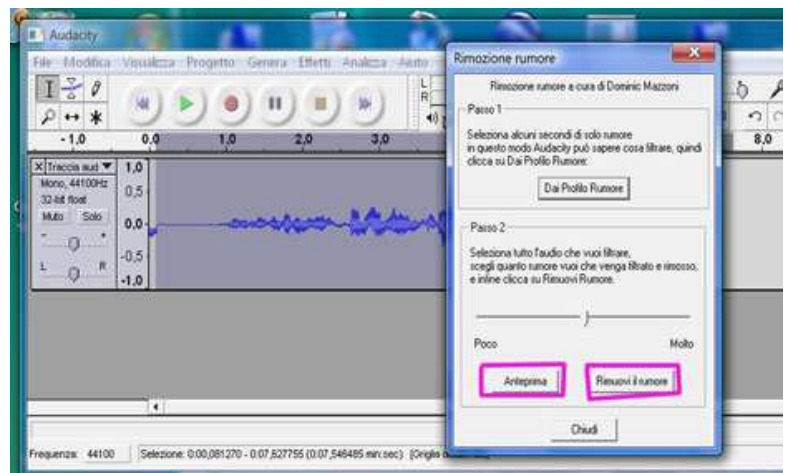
Audacity

File Modifica Visualizza Progetto Genera Effetti Analizza Aiuto

-1,0 0,0 1,0 2,0 3,0 8,0

Traccia aud
Mono, 44100Hz
32-bit float
Muto Solo

1,0
0,5
0,0
-0,5
-1,0

L R

Rimozione rumore

Rimozione rumore a cura di Dominic Mazzoni

Passo 1

Seleziona alcuni secondi di solo rumore in questo modo Audacity può sapere cosa filtrare, quindi clicca su Dai Profilo Rumore:

Dai Profilo Rumore

Passo 2

Seleziona tutto l'audio che vuoi filtrare, scegli quanto rumore vuoi che venga filtrato e rimosso, e infine clicca su Rimuovi Rumore.

Poco Molto

Anteprima Rimuovi il rumore

Chiudi

Frequenza: 44100 Selezione: 0:00,081270 - 0:07,627755 (0:07,546485 min:sec) [Griglia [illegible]